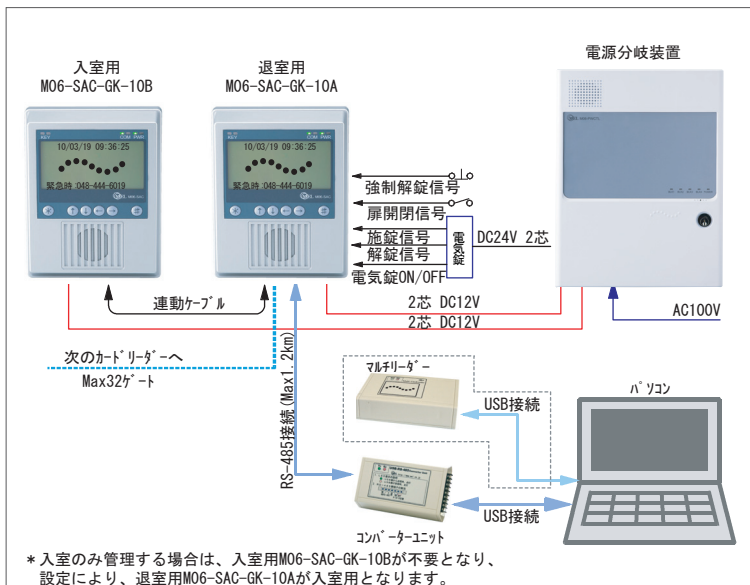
入室用
M06-SAC-GK-10B

退室用
M06-SAC-GK-10A

電源分岐装置

10/03/19 09:36:25
緊急時:048-444-6019

10/03/19 09:36:25
緊急時:048-444-6019

強制解錠信号
扉開閉信号
施錠信号
解錠信号
電気錠ON/OFF

電気錠

DC24V 2芯

連動ケーブル

2芯 DC12V
2芯 DC12V

AC100V

次のカードリーダーへ
Max32ゲート

RS-485接続(Max1.2km)

マルチリーダー

USB接続

パソコン

USB接続

コンバーターユニット

＊入室のみ管理する場合は、入室用M06-SAC-GK-10Bが不要となり、設定により、退室用M06-SAC-GK-10Aが入室用となります。